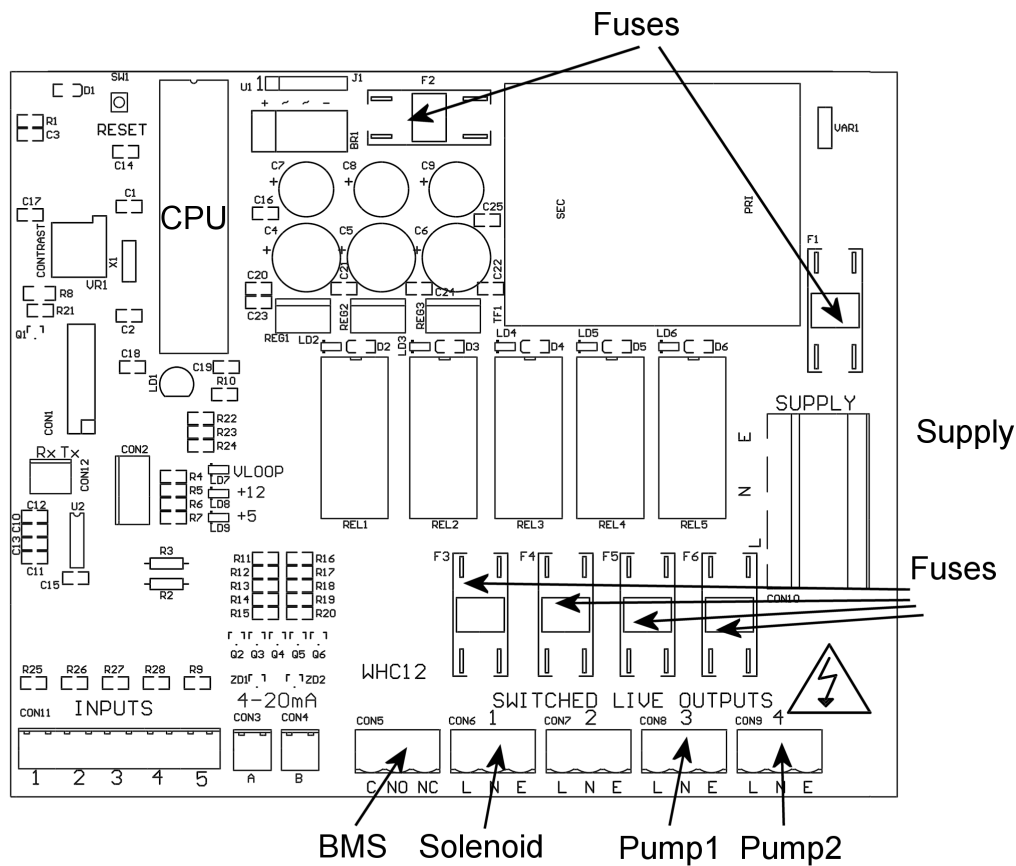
Fuses

D1
SW1
RESET
R1
C3
C14
U1 1
J1
F2
BR1
VAR1
C17
C1
CPU
C7
C8
C9
C16
C25
SEC
PRI
CONTRAST
X1
VR1
C4
C5
C6
F1
R8
R21
C20
C21
C22
C24
Q1
C2
C23
REG1
REG2
REG3
TF1
LD2
LD3
D2
D3
LD4
D4
LD5
D5
LD6
D6
C18
C19
LD1
R10
CON1
R22
R23
R24
SUPPLY
Supply
E
N
L
RxTx
CON12
CON2
R4
R5
R6
R7
VLOOP
LD7
+12
LD8
+5
LD9
C12
C10
C13
C11
U2
REL1
REL2
REL3
REL4
REL5
R3
R2
C15
R11
R12
R13
R14
R15
R16
R17
R18
R19
R20
F3
F4
F5
F6
Fuses
CON10
Q2 Q3 Q4 Q5 Q6
R25 R26 R27 R28 R9
WHC12
ZD1 ZD2
4-20mA
SWITCHED LIVE OUTPUTS
CON11
INPUTS
CON3
CON4
CON5
CON6 1
CON7 2
CON8 3
CON9 4
1 2 3 4 5
A
B
C NO NC
L N E
L N E
L N E
L N E

BMS
Solenoid
Pump1
Pump2